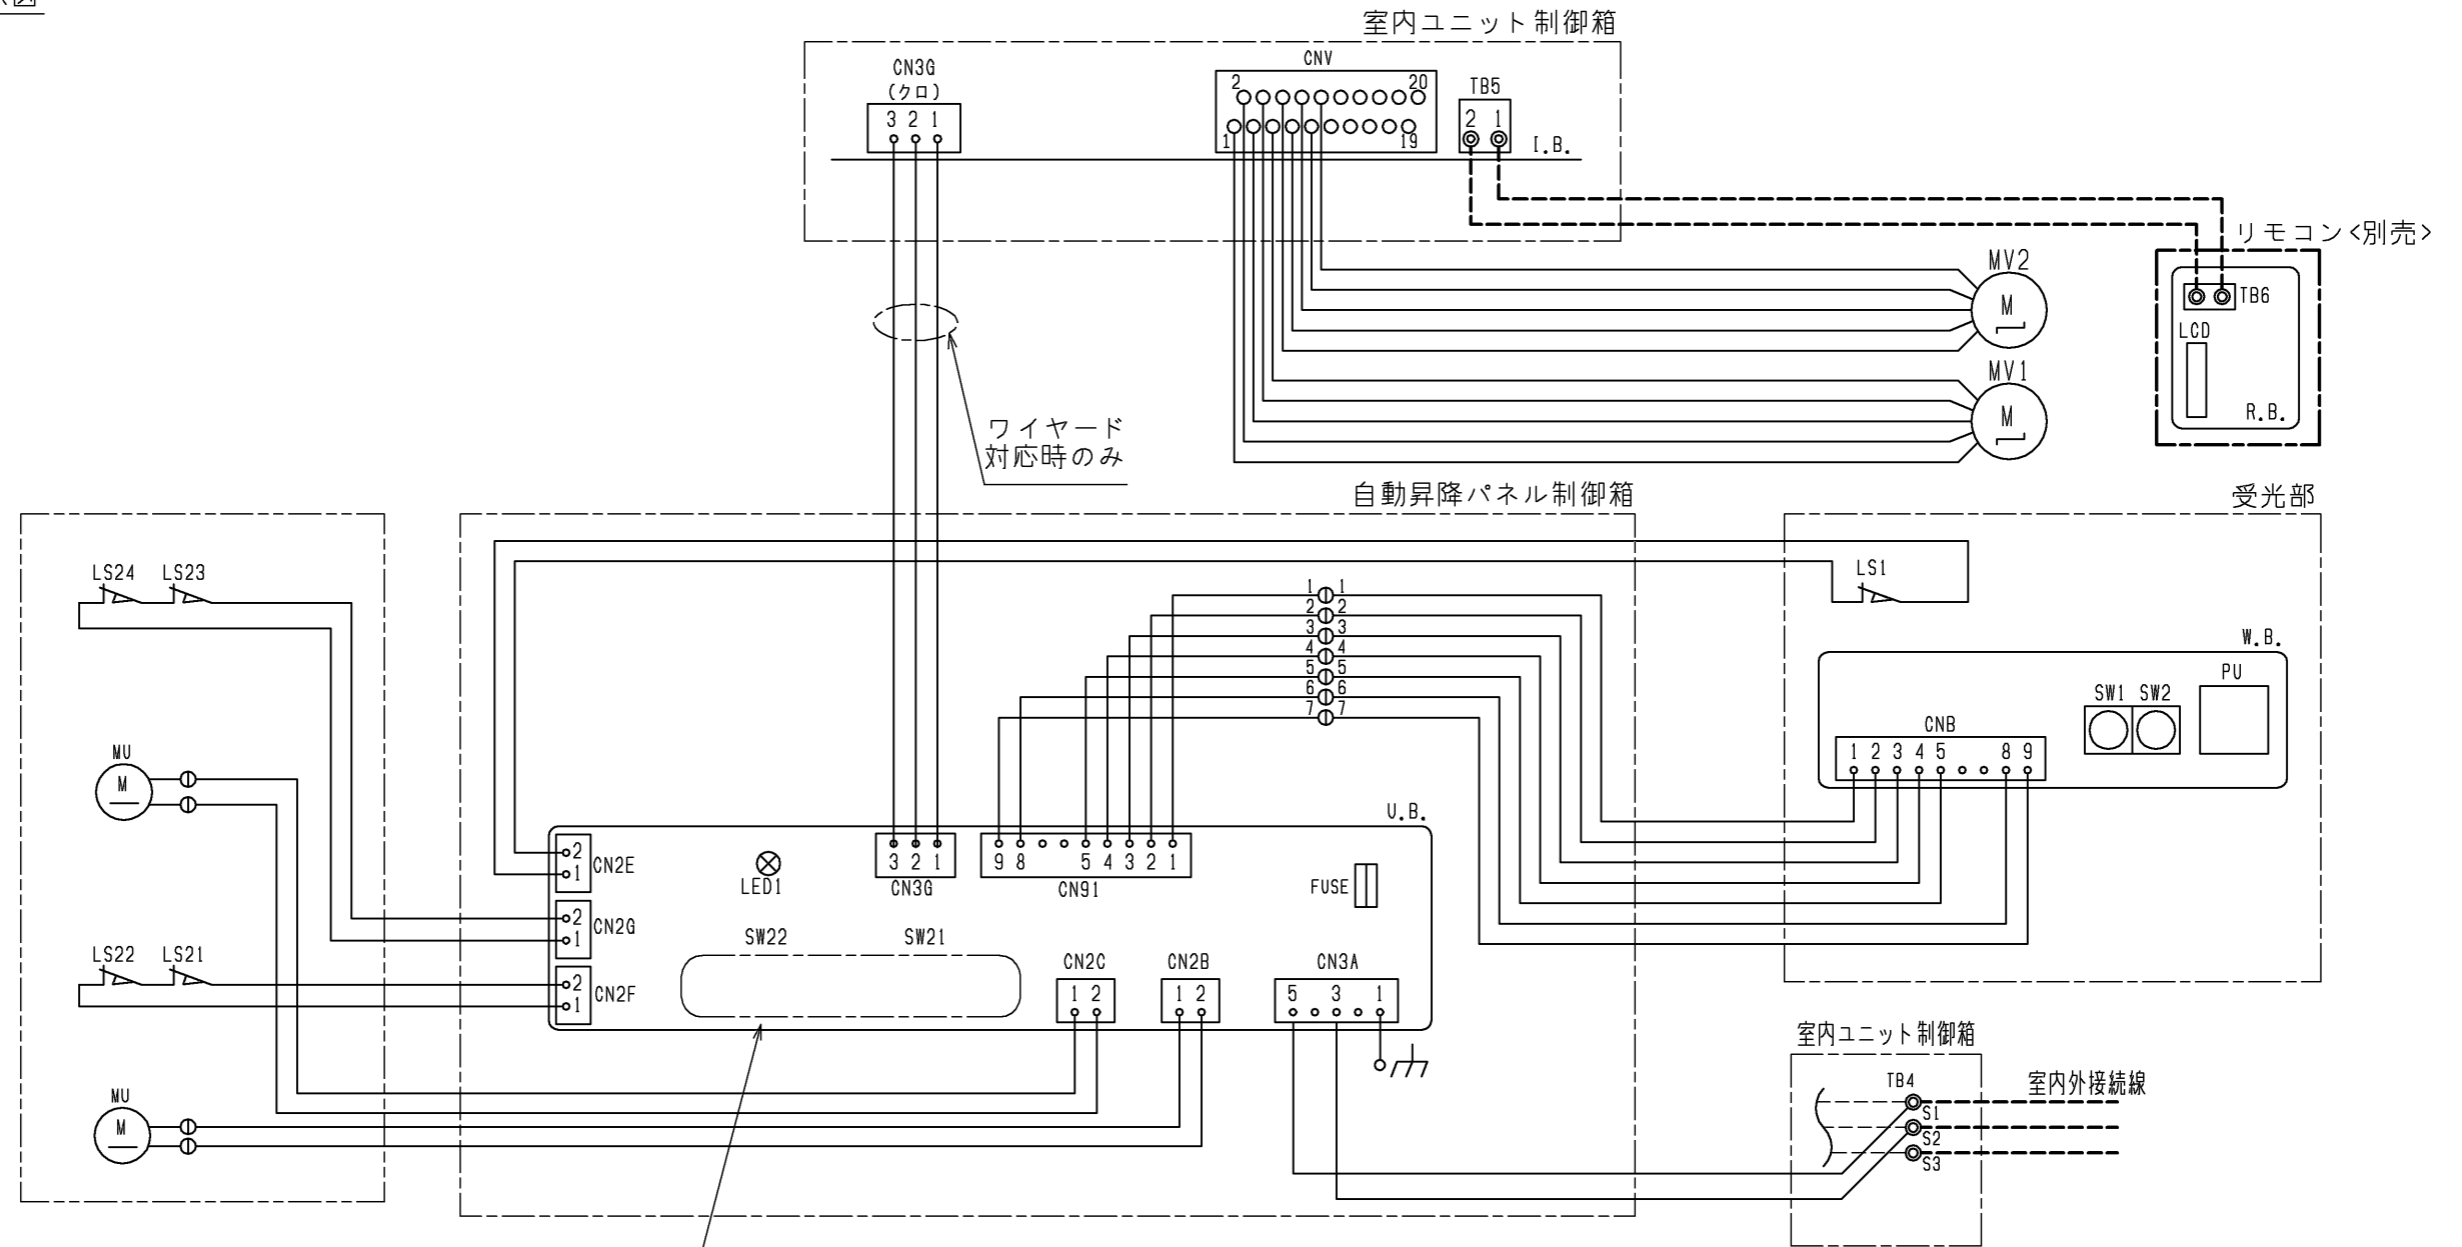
室内ユニット制御箱

CN3G
(クロ)
3 2 1

CNV
2 20
1 19

TB5
2 1
I.B.

リモコン<別売>
TB6
LCD
R.B.

MV2
M

MV1
M

ワイヤード
対応時のみ

自動昇降パネル制御箱

受光部

LS24 LS23

LS1

1 1
2 2
3 3
4 4
5 5
6 6
7 7

W.B.
PU
SW1 SW2
CNB
1 2 3 4 5 8 9

MU
M

U.B.
2
1
CN2E

LED1

3 2 1
CN3G

9 8 5 4 3 2 1
CN91

FUSE

2
1
CN2G

SW22 SW21

LS22 LS21

2
1
CN2F

CN2C
1 2

CN2B
1 2

CN3A
5 3 1

MU
M

室内ユニット制御箱
TB4
S1
S2
S3
室内外接続線